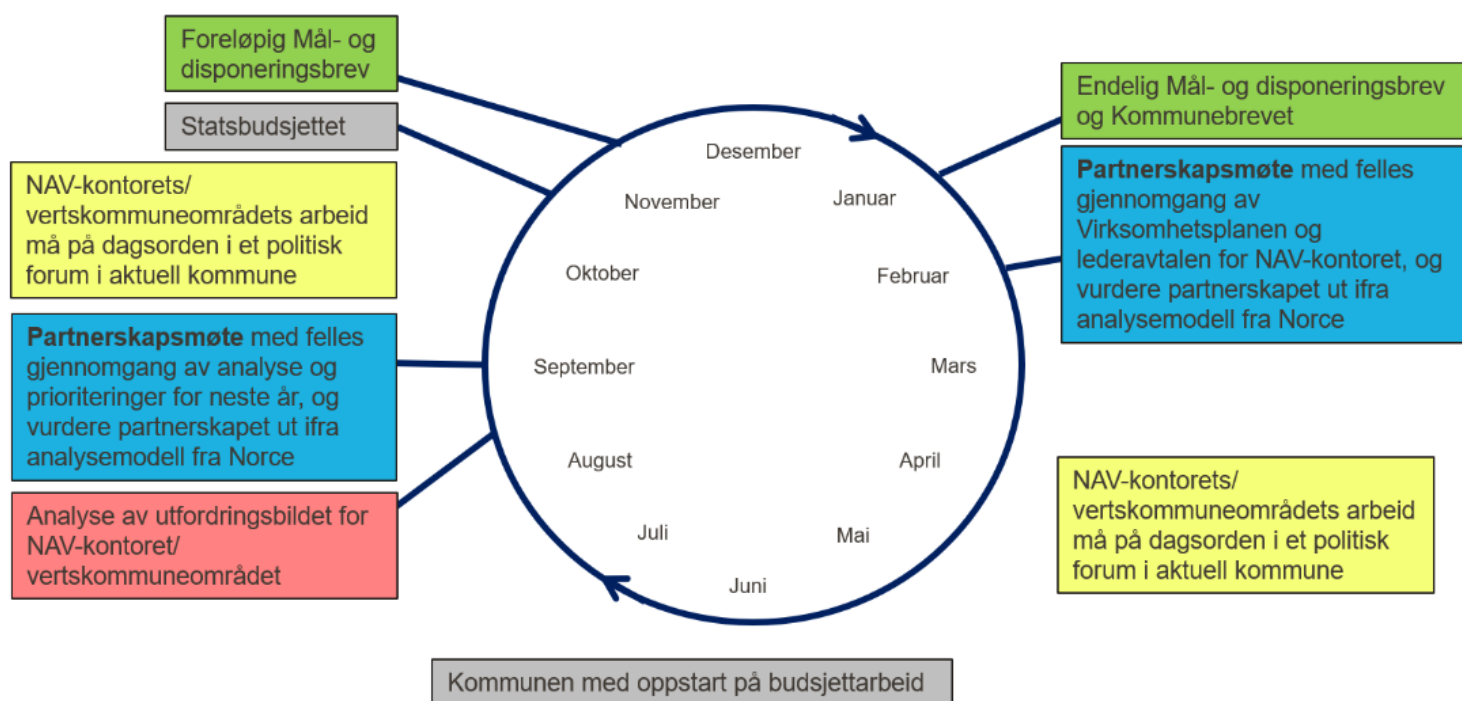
Foreløpig Mål- og disponeringsbrev

Statsbudsjettet

NAV-kontorets/ vertskommuneområdets arbeid må på dagsorden i et politisk forum i aktuell kommune

**Partnerskapsmøte** med felles gjennomgang av analyse og prioriteringer for neste år, og vurdere partnerskapet ut ifra analysemodell fra Norce

Analyse av utfordringsbildet for NAV-kontoret/ vertskommuneområdet

Desember
Januar
Februar
Mars
April
Mai
Juni
Juli
August
September
Oktober
November

Endelig Mål- og disponeringsbrev og Kommunebrevet

**Partnerskapsmøte** med felles gjennomgang av Virksomhetsplanen og lederavtalen for NAV-kontoret, og vurdere partnerskapet ut ifra analysemodell fra Norce

NAV-kontorets/ vertskommuneområdets arbeid må på dagsorden i et politisk forum i aktuell kommune

Kommunen med oppstart på budsjettarbeid